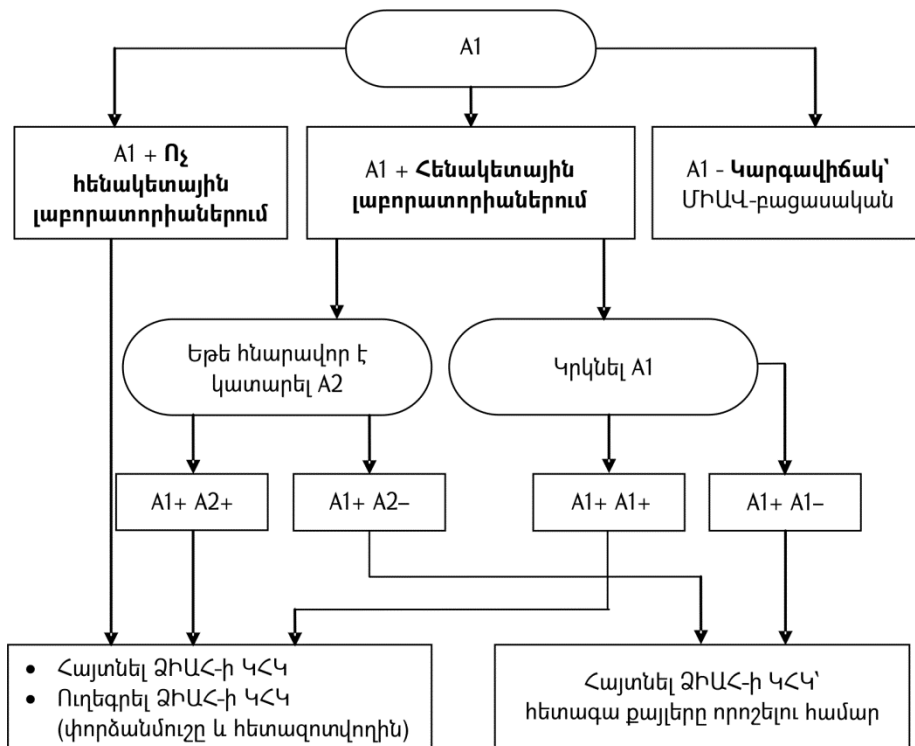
A1

A1 + **Ոչ հենակետային լաբորատորիաներում**

A1 + **Հենակետային լաբորատորիաներում**

A1 - **Կարգավիճակ՝** ՄԻԱՎ-բացասական

Եթե հնարավոր է կատարել A2

Կրկնել A1

A1+ A2+

A1+ A2–

A1+ A1+

A1+ A1–

- Հայտնել ՁԻԱՀ-ի ԿՀԿ
- Ուղեգրել ՁԻԱՀ-ի ԿՀԿ (փորձանմուշը և հետազոտվողին)

Հայտնել ՁԻԱՀ-ի ԿՀԿ՝ հետագա քայլերը որոշելու համար